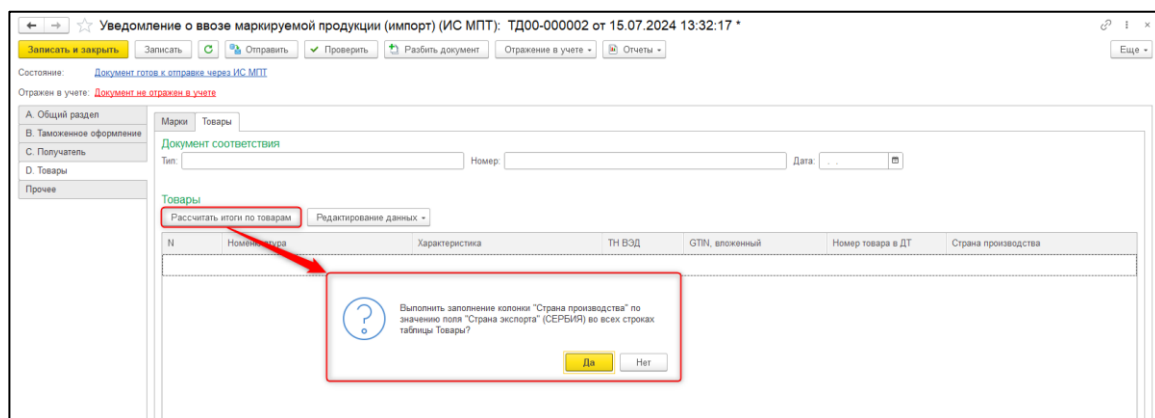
Уведомление о ввозе маркируемой продукции (импорт) (ИС МПТ): ТД00-000002 от 15.07.2024 13:32:17 *

Записать и закрыть | Записать | Отправить | Проверить | Разбить документ | Отражение в учете | Отчеты | Еще

Состояние: Документ готов к отправке через ИС МПТ

Отражен в учете: Документ не отражен в учете

A. Общий раздел
B. Таможенное оформление
C. Получатель
D. Товары
Прочее

Марки | Товары

Документ соответствия

Тип: Номер: Дата: . .

Товары

Рассчитать итоги по товарам | Редактирование данных

| N | Номенклатура | Характеристика | ТН ВЭД | GTIN, вложенный | Номер товара в ДТ | Страна производства |
|---|---|---|---|---|---|---|

Выполнить заполнение колонки "Страна производства" по значению поля "Страна экспорта" (СЕРБИЯ) во всех строках таблицы Товары?

Да | Нет